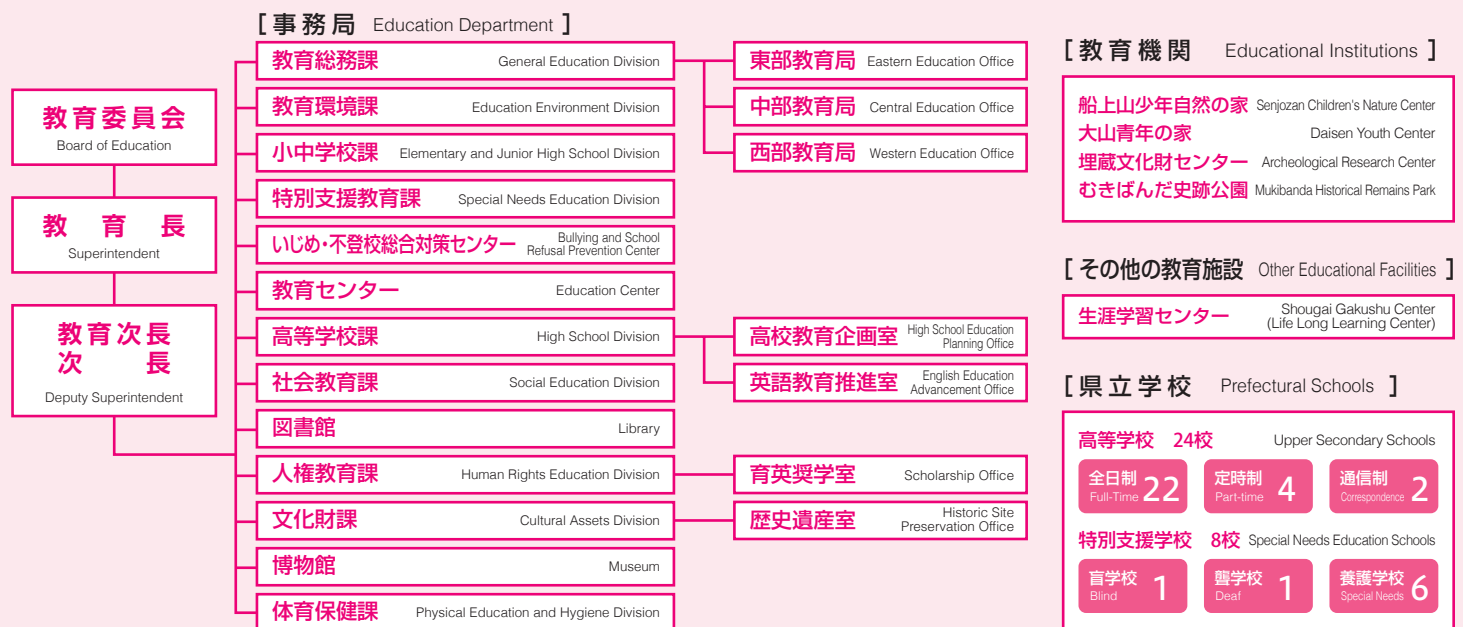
教育委員会
Board of Education

教 育 長
Superintendent

教育次長
次 長
Deputy Superintendent

[ 事務局 Education Department ]

教育総務課 General Education Division
教育環境課 Education Environment Division
小中学校課 Elementary and Junior High School Division
特別支援教育課 Special Needs Education Division
いじめ・不登校総合対策センター Bullying and School Refusal Prevention Center
教育センター Education Center
高等学校課 High School Division
社会教育課 Social Education Division
図書館 Library
人権教育課 Human Rights Education Division
文化財課 Cultural Assets Division
博物館 Museum
体育保健課 Physical Education and Hygiene Division

東部教育局 Eastern Education Office
中部教育局 Central Education Office
西部教育局 Western Education Office

高校教育企画室 High School Education Planning Office
英語教育推進室 English Education Advancement Office

育英奨学室 Scholarship Office
歴史遺産室 Historic Site Preservation Office

[ 教育機関 Educational Institutions ]
船上山少年自然の家 Senjozan Children's Nature Center
大山青年の家 Daisen Youth Center
埋蔵文化財センター Archeological Research Center
むきばんだ史跡公園 Mukibanda Historical Remains Park

[ その他の教育施設 Other Educational Facilities ]
生涯学習センター Shougai Gakushu Center (Life Long Learning Center)

[ 県立学校 Prefectural Schools ]
高等学校 24校 Upper Secondary Schools
全日制 Full-Time 22
定時制 Part-time 4
通信制 Correspondence 2
特別支援学校 8校 Special Needs Education Schools
盲学校 Blind 1
聾学校 Deaf 1
養護学校 Special Needs 6